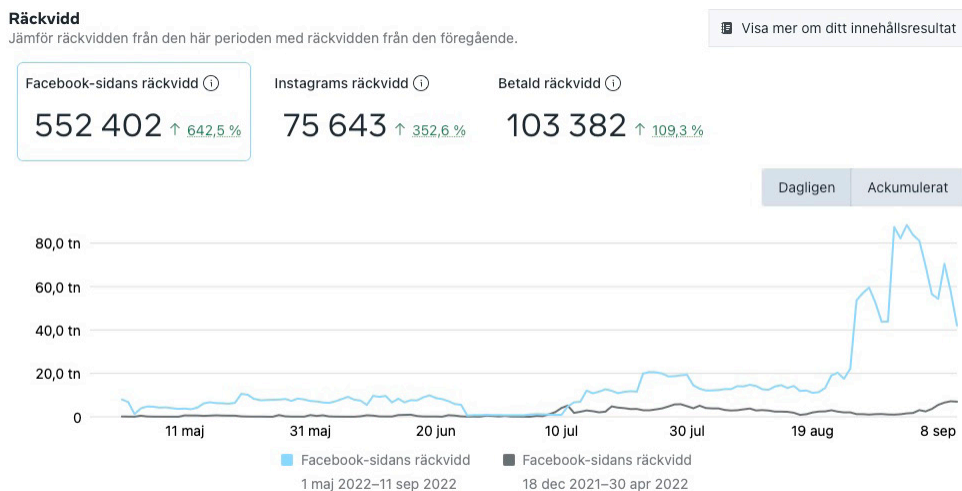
Räckvidd
Jämför räckvidden från den här perioden med räckvidden från den föregående.

Visa mer om ditt innehållsresultat

Facebook-sidans räckvidd ⓘ
552 402 ↑ 642,5 %

Instagrams räckvidd ⓘ
75 643 ↑ 352,6 %

Betald räckvidd ⓘ
103 382 ↑ 109,3 %

Dagligen | Ackumulerat

80,0 tn
60,0 tn
40,0 tn
20,0 tn
0

11 maj
31 maj
20 jun
10 jul
30 jul
19 aug
8 sep

Facebook-sidans räckvidd
1 maj 2022–11 sep 2022

Facebook-sidans räckvidd
18 dec 2021–30 apr 2022